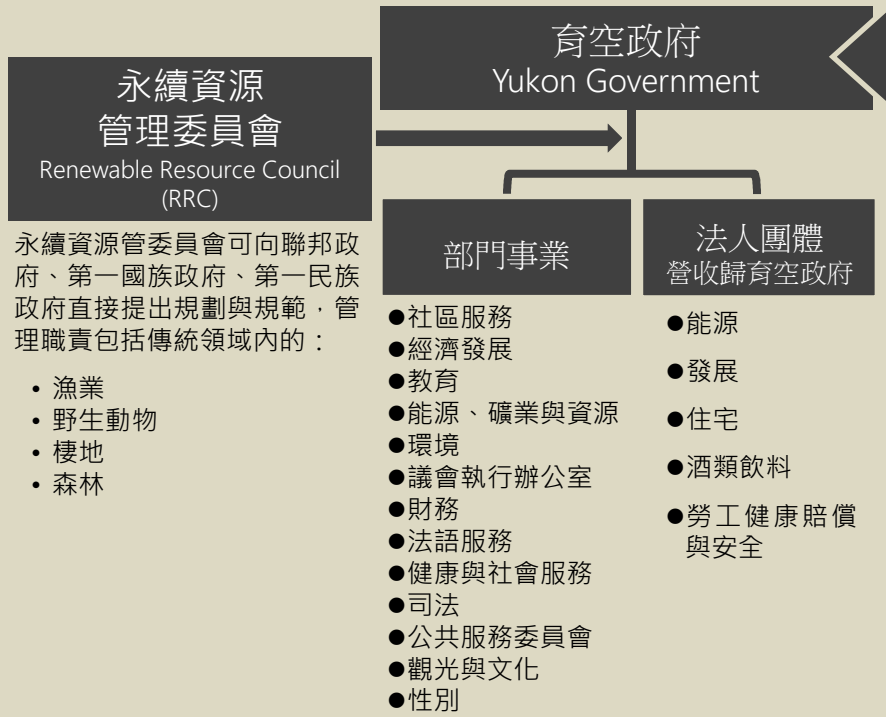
育空政府
Yukon Government

永續資源
管理委員會
Renewable Resource Council
(RRC)

永續資源管委員會可向聯邦政府、第一國族政府、第一民族政府直接提出規劃與規範，管理職責包括傳統領域內的：

- 漁業
- 野生動物
- 棲地
- 森林

部門事業

●社區服務
●經濟發展
●教育
●能源、礦業與資源
●環境
●議會執行辦公室
●財務
●法語服務
●健康與社會服務
●司法
●公共服務委員會
●觀光與文化
●性別

法人團體
營收歸育空政府

●能源
●發展
●住宅
●酒類飲料
●勞工健康賠償與安全